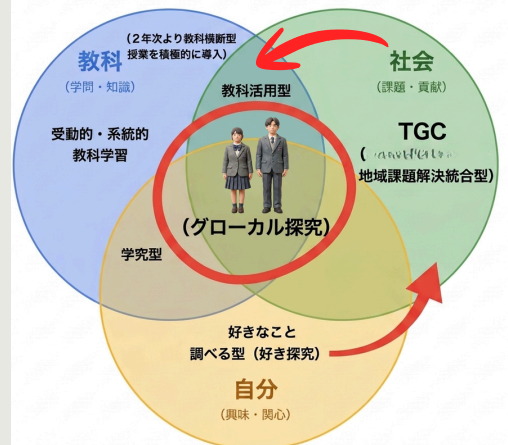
（2年次より教科横断型授業を積極的に導入）

教科
（学問・知識）

受動的・系統的
教科学習

社会
（課題・貢献）

教科活用型

TGC
（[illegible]
地域課題解決統合型）

（グローカル探究）

学究型

好きなこと
調べる型（好き探究）

自分
（興味・関心）